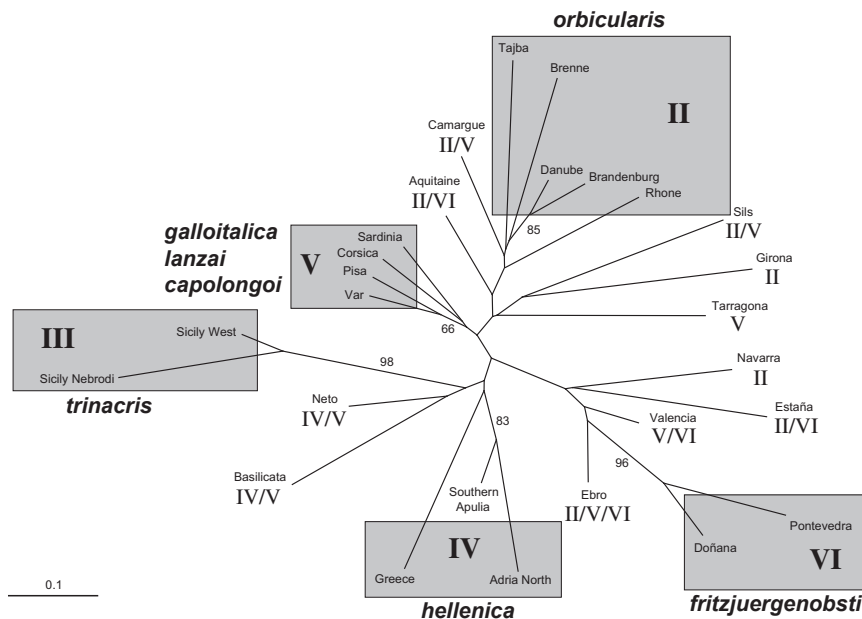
orbicularis

Tajba
Brenne
II
Camargue
II/V
Danube
Brandenburg
Rhone
Aquitaine
II/VI
85
Sils
II/V

galloitalica
lanzai
capolongoi

Sardinia
Corsica
V
Pisa
Var
66
Girona
II
Tarragona
V

III
Sicily West
Sicily Nebrodi
98
trinacris

Navarra
II
Neto
IV/V
83
Estaña
II/VI
Valencia
V/VI
96
Basilicata
IV/V
Southern Apulia
Ebro
II/V/VI
Pontevedra
Doñana
VI
IV
Greece
Adria North
0.1
hellenica
fritzjuergenobsti